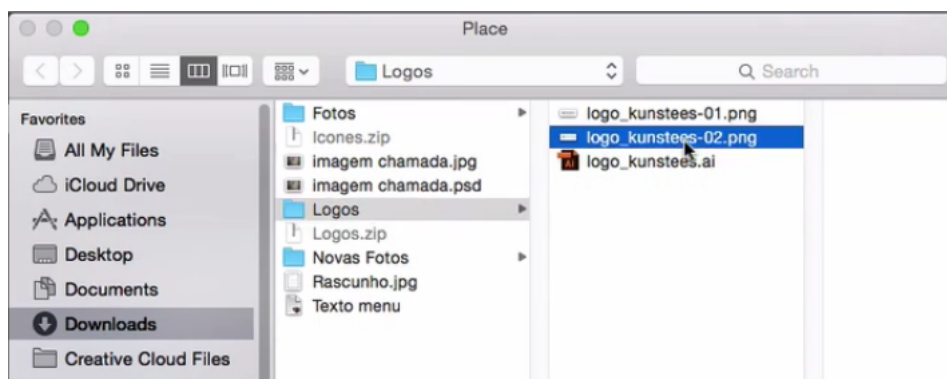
Place

Logos

Search

Favorites
All My Files
iCloud Drive
Applications
Desktop
Documents
Downloads
Creative Cloud Files

Fotos
Icones.zip
imagem chamada.jpg
imagem chamada.psd
Logos
Logos.zip
Novas Fotos
Rascunho.jpg
Texto menu

logo_kunstees-01.png
logo_kunstees-02.png
logo_kunstees.ai